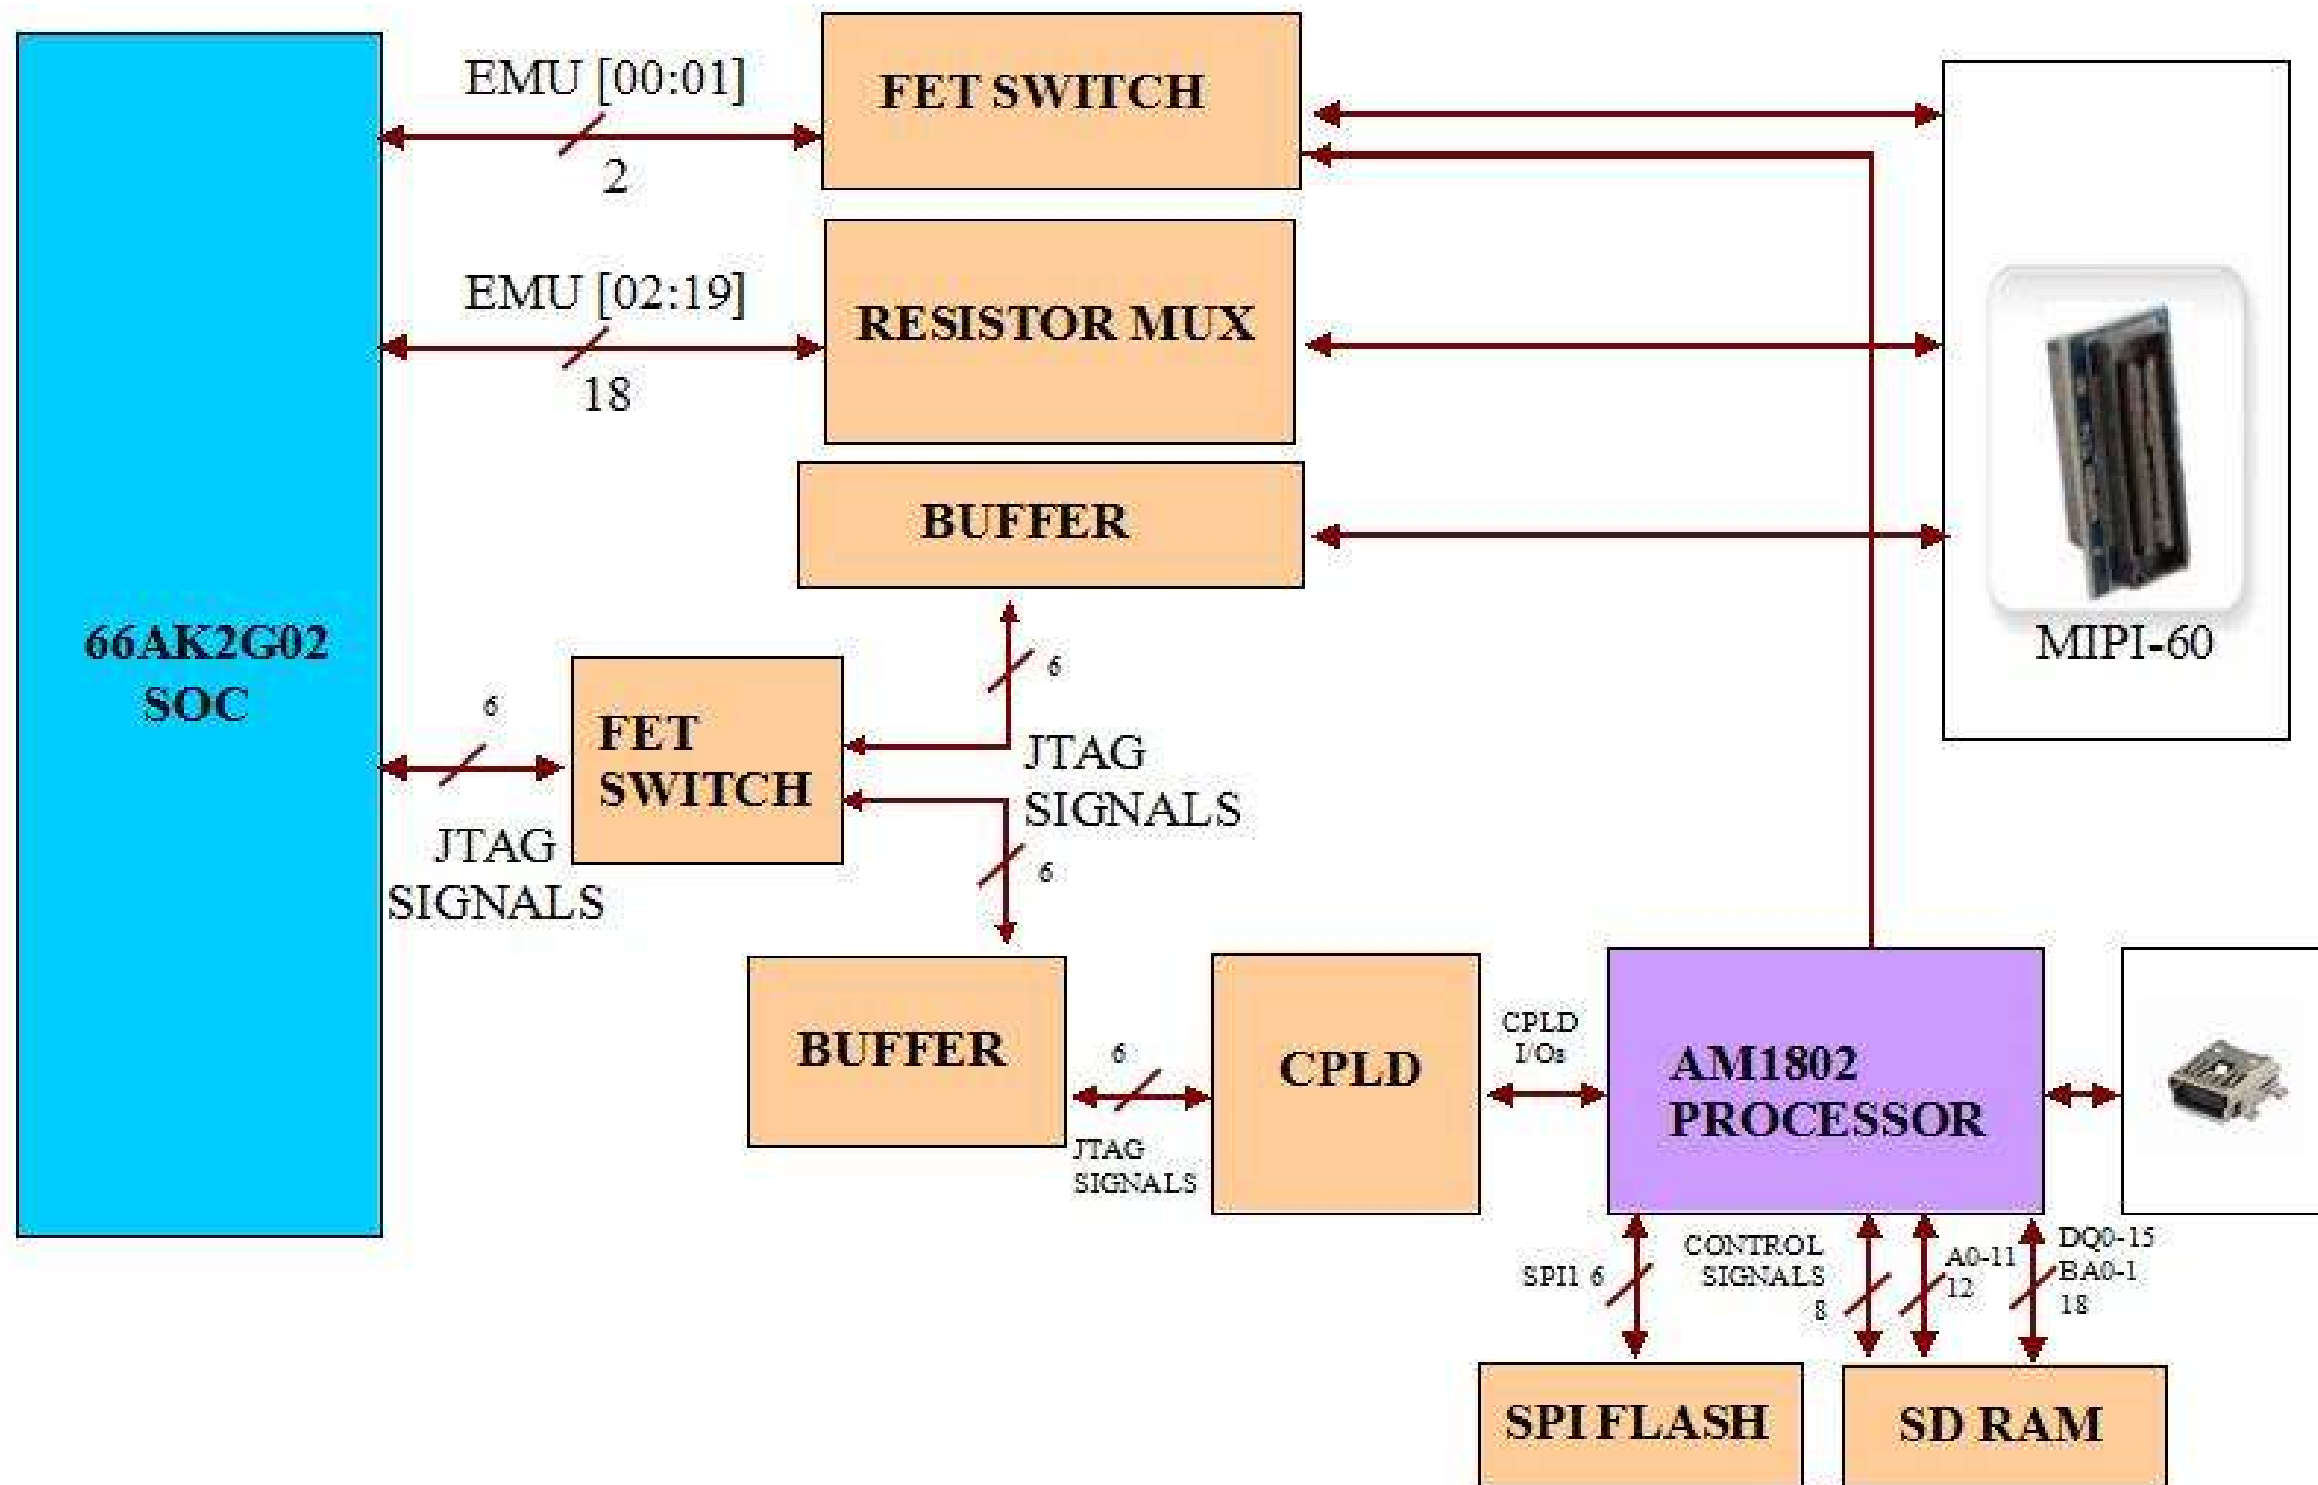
EMU [00:01]

2

FET SWITCH

EMU [02:19]

18

RESISTOR MUX

BUFFER

MIPI-60

66AK2G02
SOC

6

FET
SWITCH

6

JTAG
SIGNALS

6

JTAG
SIGNALS

BUFFER

6

JTAG
SIGNALS

CPLD

CPLD
I/Os

AM1802
PROCESSOR

SPI1 6

CONTROL
SIGNALS
8

A0-11
12

DQ0-15
BA0-1
18

SPI FLASH

SD RAM